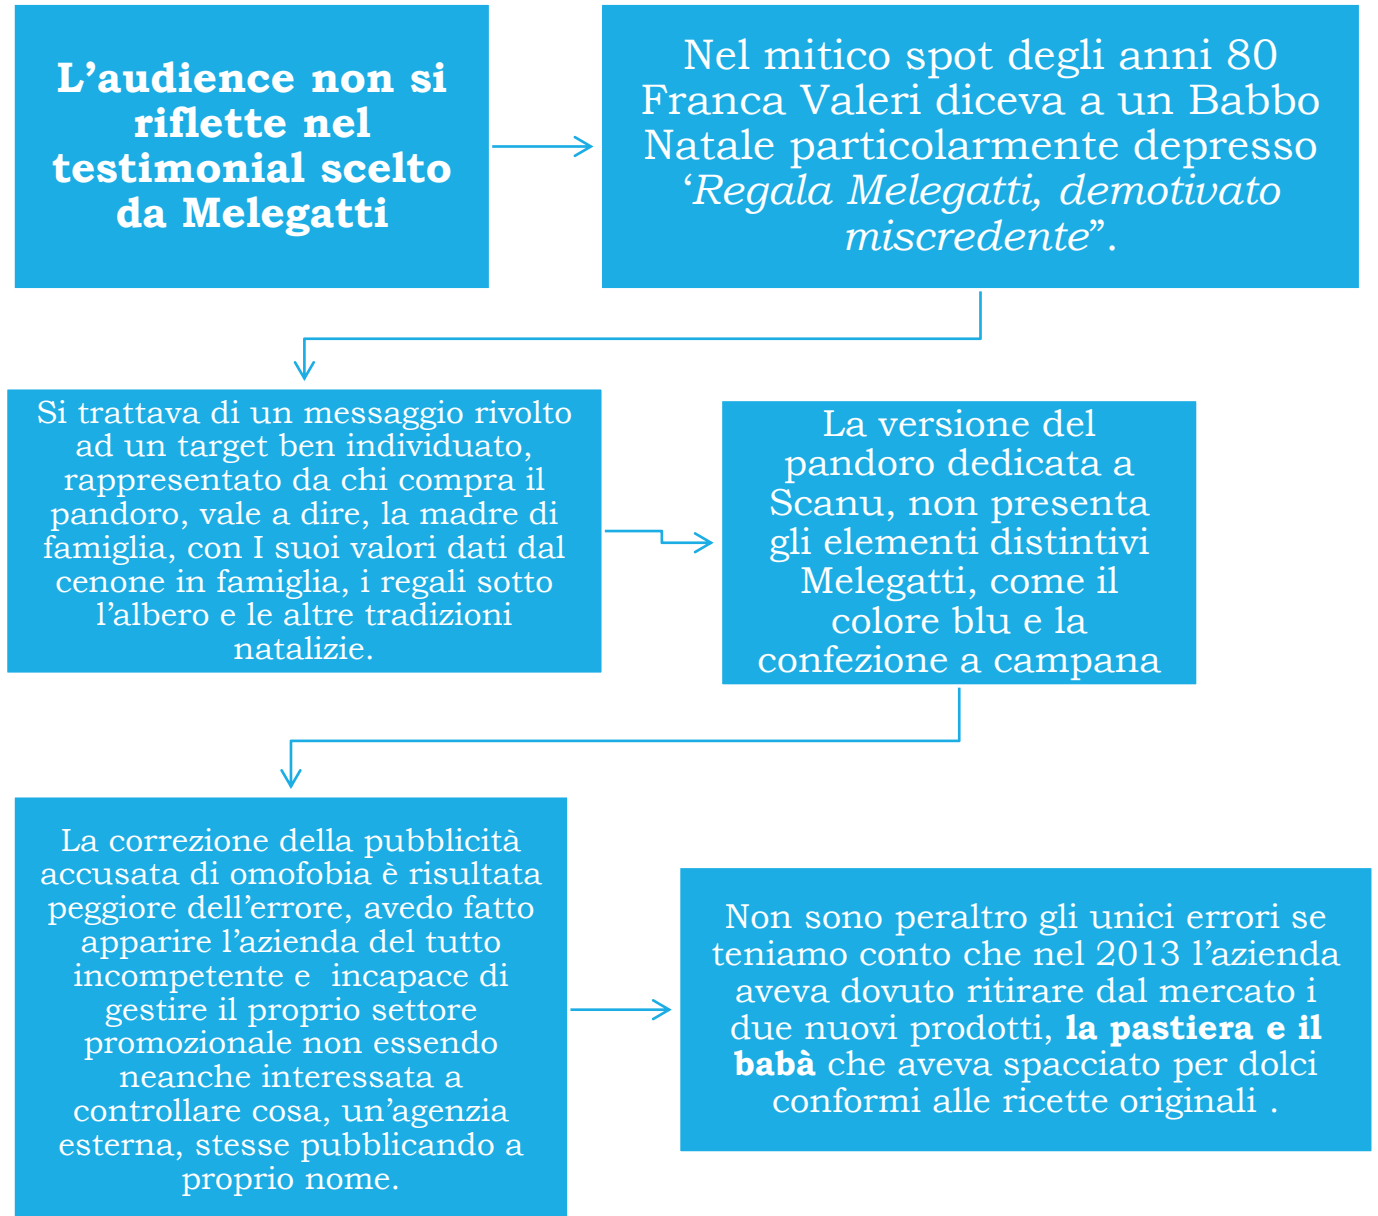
**L'audience non si riflette nel testimonial scelto da Melegatti**

Nel mitico spot degli anni 80 Franca Valeri diceva a un Babbo Natale particolarmente depresso '*Regala Melegatti, demotivato miscredente*".

Si trattava di un messaggio rivolto ad un target ben individuato, rappresentato da chi compra il pandoro, vale a dire, la madre di famiglia, con I suoi valori dati dal cenone in famiglia, i regali sotto l'albero e le altre tradizioni natalizie.

La versione del pandoro dedicata a Scanu, non presenta gli elementi distintivi Melegatti, come il colore blu e la confezione a campana

La correzione della pubblicità accusata di omofobia è risultata peggiore dell'errore, avedo fatto apparire l'azienda del tutto incompetente e incapace di gestire il proprio settore promozionale non essendo neanche interessata a controllare cosa, un'agenzia esterna, stesse pubblicando a proprio nome.

Non sono peraltro gli unici errori se teniamo conto che nel 2013 l'azienda aveva dovuto ritirare dal mercato i due nuovi prodotti, **la pastiera e il babà** che aveva spacciato per dolci conformi alle ricette originali .